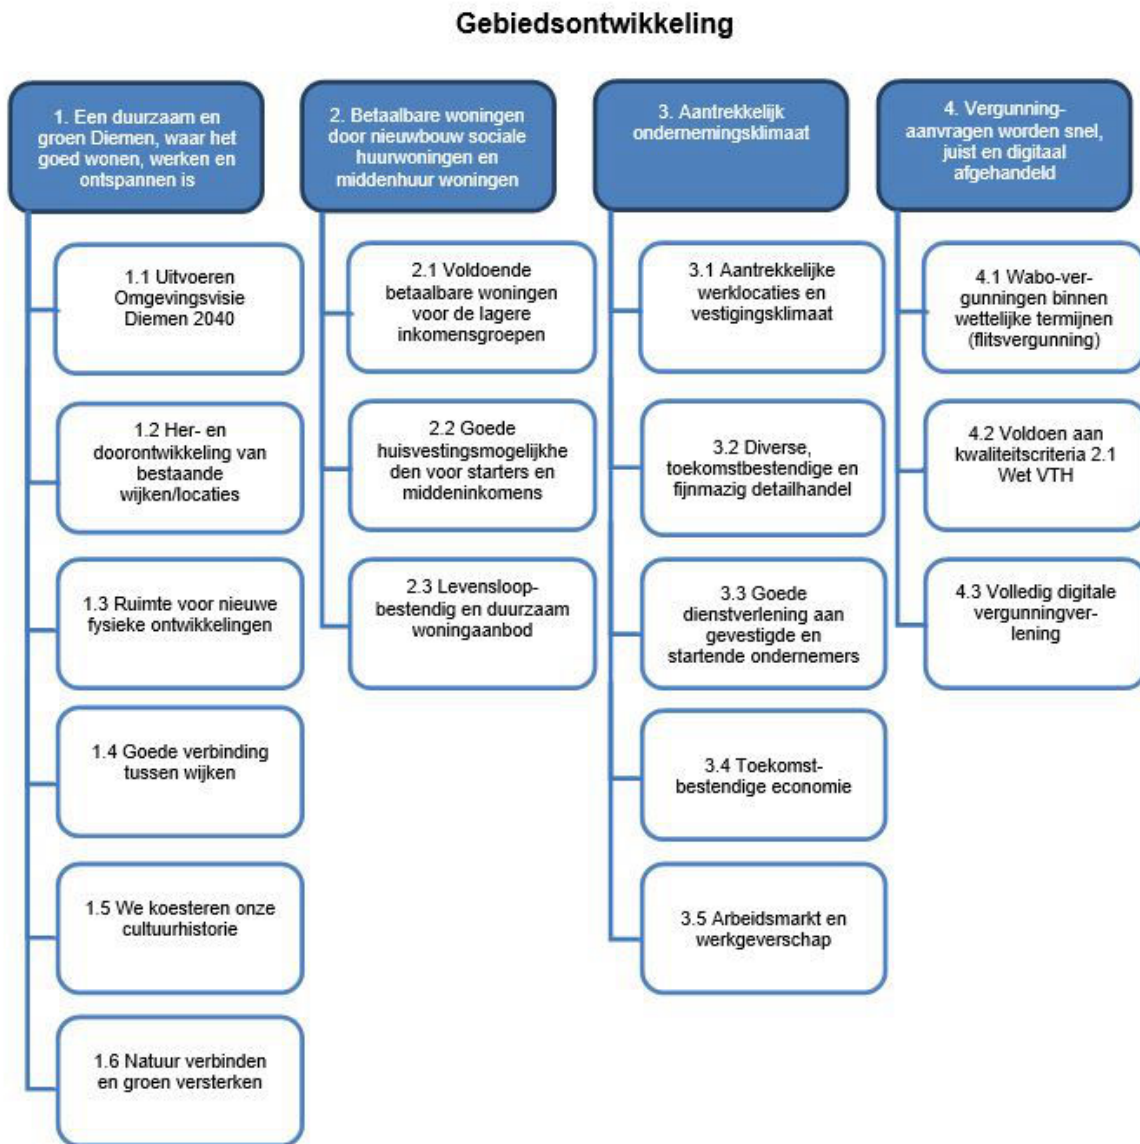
Gebiedsontwikkeling

1. Een duurzaam en groen Diemen, waar het goed wonen, werken en ontspannen is

1.1 Uitvoeren Omgevingsvisie Diemen 2040

1.2 Her- en doorontwikkeling van bestaande wijken/locaties

1.3 Ruimte voor nieuwe fysieke ontwikkelingen

1.4 Goede verbinding tussen wijken

1.5 We koesteren onze cultuurhistorie

1.6 Natuur verbinden en groen versterken

2. Betaalbare woningen door nieuwbouw sociale huurwoningen en middenhuur woningen

2.1 Voldoende betaalbare woningen voor de lagere inkomensgroepen

2.2 Goede huisvestingsmogelijkheden voor starters en middeninkomens

2.3 Levensloopbestendig en duurzaam woningaanbod

3. Aantrekkelijk ondernemingsklimaat

3.1 Aantrekkelijke werklocaties en vestigingsklimaat

3.2 Diverse, toekomstbestendige en fijnmazig detailhandel

3.3 Goede dienstverlening aan gevestigde en startende ondernemers

3.4 Toekomstbestendige economie

3.5 Arbeidsmarkt en werkgeverschap

4. Vergunningaanvragen worden snel, juist en digitaal afgehandeld

4.1 Wabo-vergunningen binnen wettelijke termijnen (flitsvergunning)

4.2 Voldoen aan kwaliteitscriteria 2.1 Wet VTH

4.3 Volledig digitale vergunningverlening